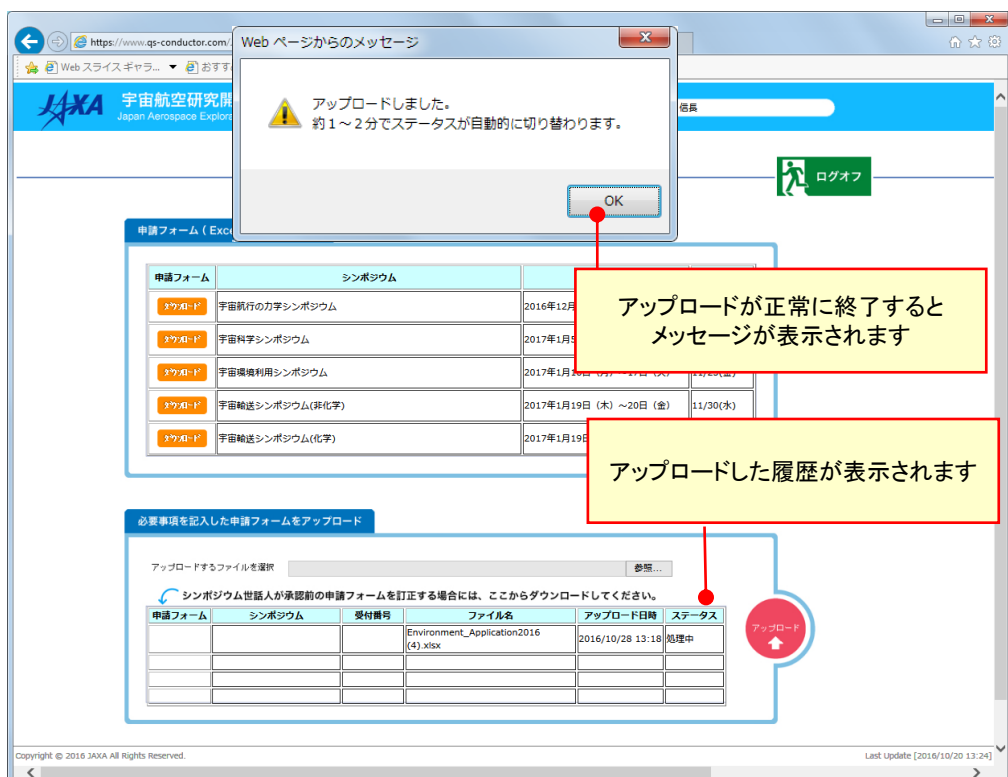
https://www.qs-conductor.com/

Web スライスギャラ... おすす

JAXA 宇宙航空研究開

Japan Aerospace Explora

信長

Web ページからのメッセージ

アップロードしました。
約１～２分でステータスが自動的に切り替わります。

OK

ログオフ

申請フォーム（Exce

| 申請フォーム | シンポジウム | | |
|---|---|---|---|
| ダウンロード | 宇宙航行の力学シンポジウム | 2016年12月 | |
| ダウンロード | 宇宙科学シンポジウム | 2017年1月5 | |
| ダウンロード | 宇宙環境利用シンポジウム | 2017年1月16日 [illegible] | 11/25(金) |
| ダウンロード | 宇宙輸送シンポジウム(非化学) | 2017年1月19日（木）～20日（金） | 11/30(水) |
| ダウンロード | 宇宙輸送シンポジウム(化学) | 2017年1月19日 | |

アップロードが正常に終了すると
メッセージが表示されます

アップロードした履歴が表示されます

必要事項を記入した申請フォームをアップロード

アップロードするファイルを選択

参照...

シンポジウム世話人が承認前の申請フォームを訂正する場合には、ここからダウンロードしてください。

| 申請フォーム | シンポジウム | 受付番号 | ファイル名 | アップロード日時 | ステータス |
|---|---|---|---|---|---|
| | | | Environment_Application2016 (4).xlsx | 2016/10/28 13:18 | 処理中 |
| | | | | | |
| | | | | | |
| | | | | | |

アップロード

Copyright © 2016 JAXA All Rights Reserved.

Last Update [2016/10/20 13:24]